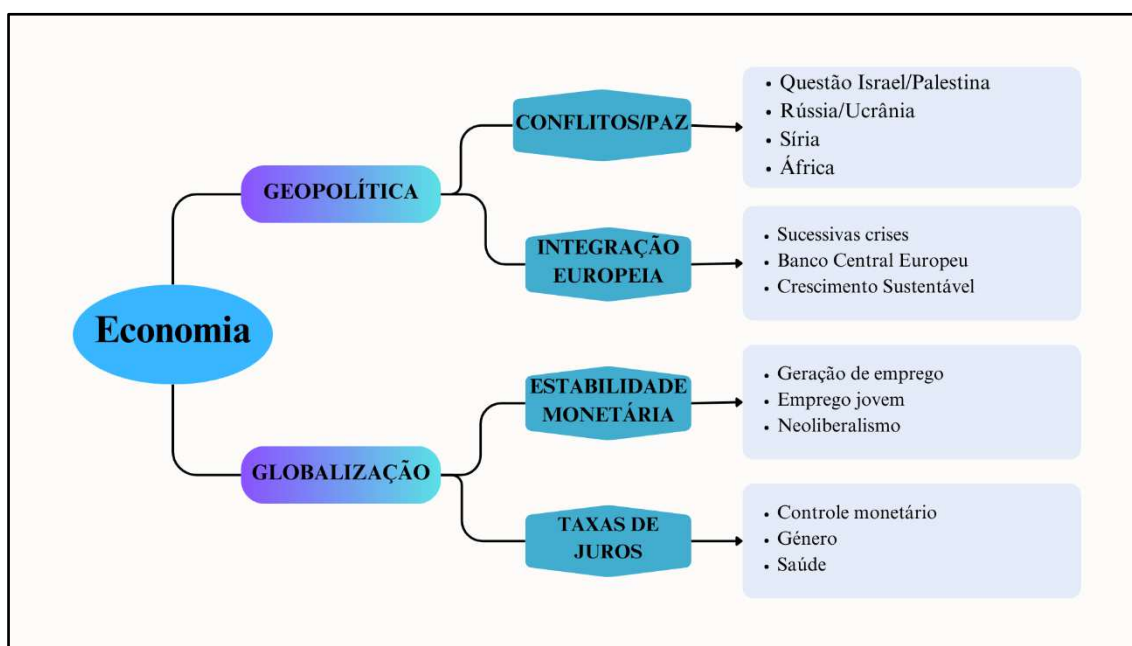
Economia

GEOPOLÍTICA

CONFLITOS/PAZ

• Questão Israel/Palestina
• Rússia/Ucrânia
• Síria
• África

INTEGRAÇÃO EUROPEIA

• Sucessivas crises
• Banco Central Europeu
• Crescimento Sustentável

GLOBALIZAÇÃO

ESTABILIDADE MONETÁRIA

• Geração de emprego
• Emprego jovem
• Neoliberalismo

TAXAS DE JUROS

• Controle monetário
• Género
• Saúde